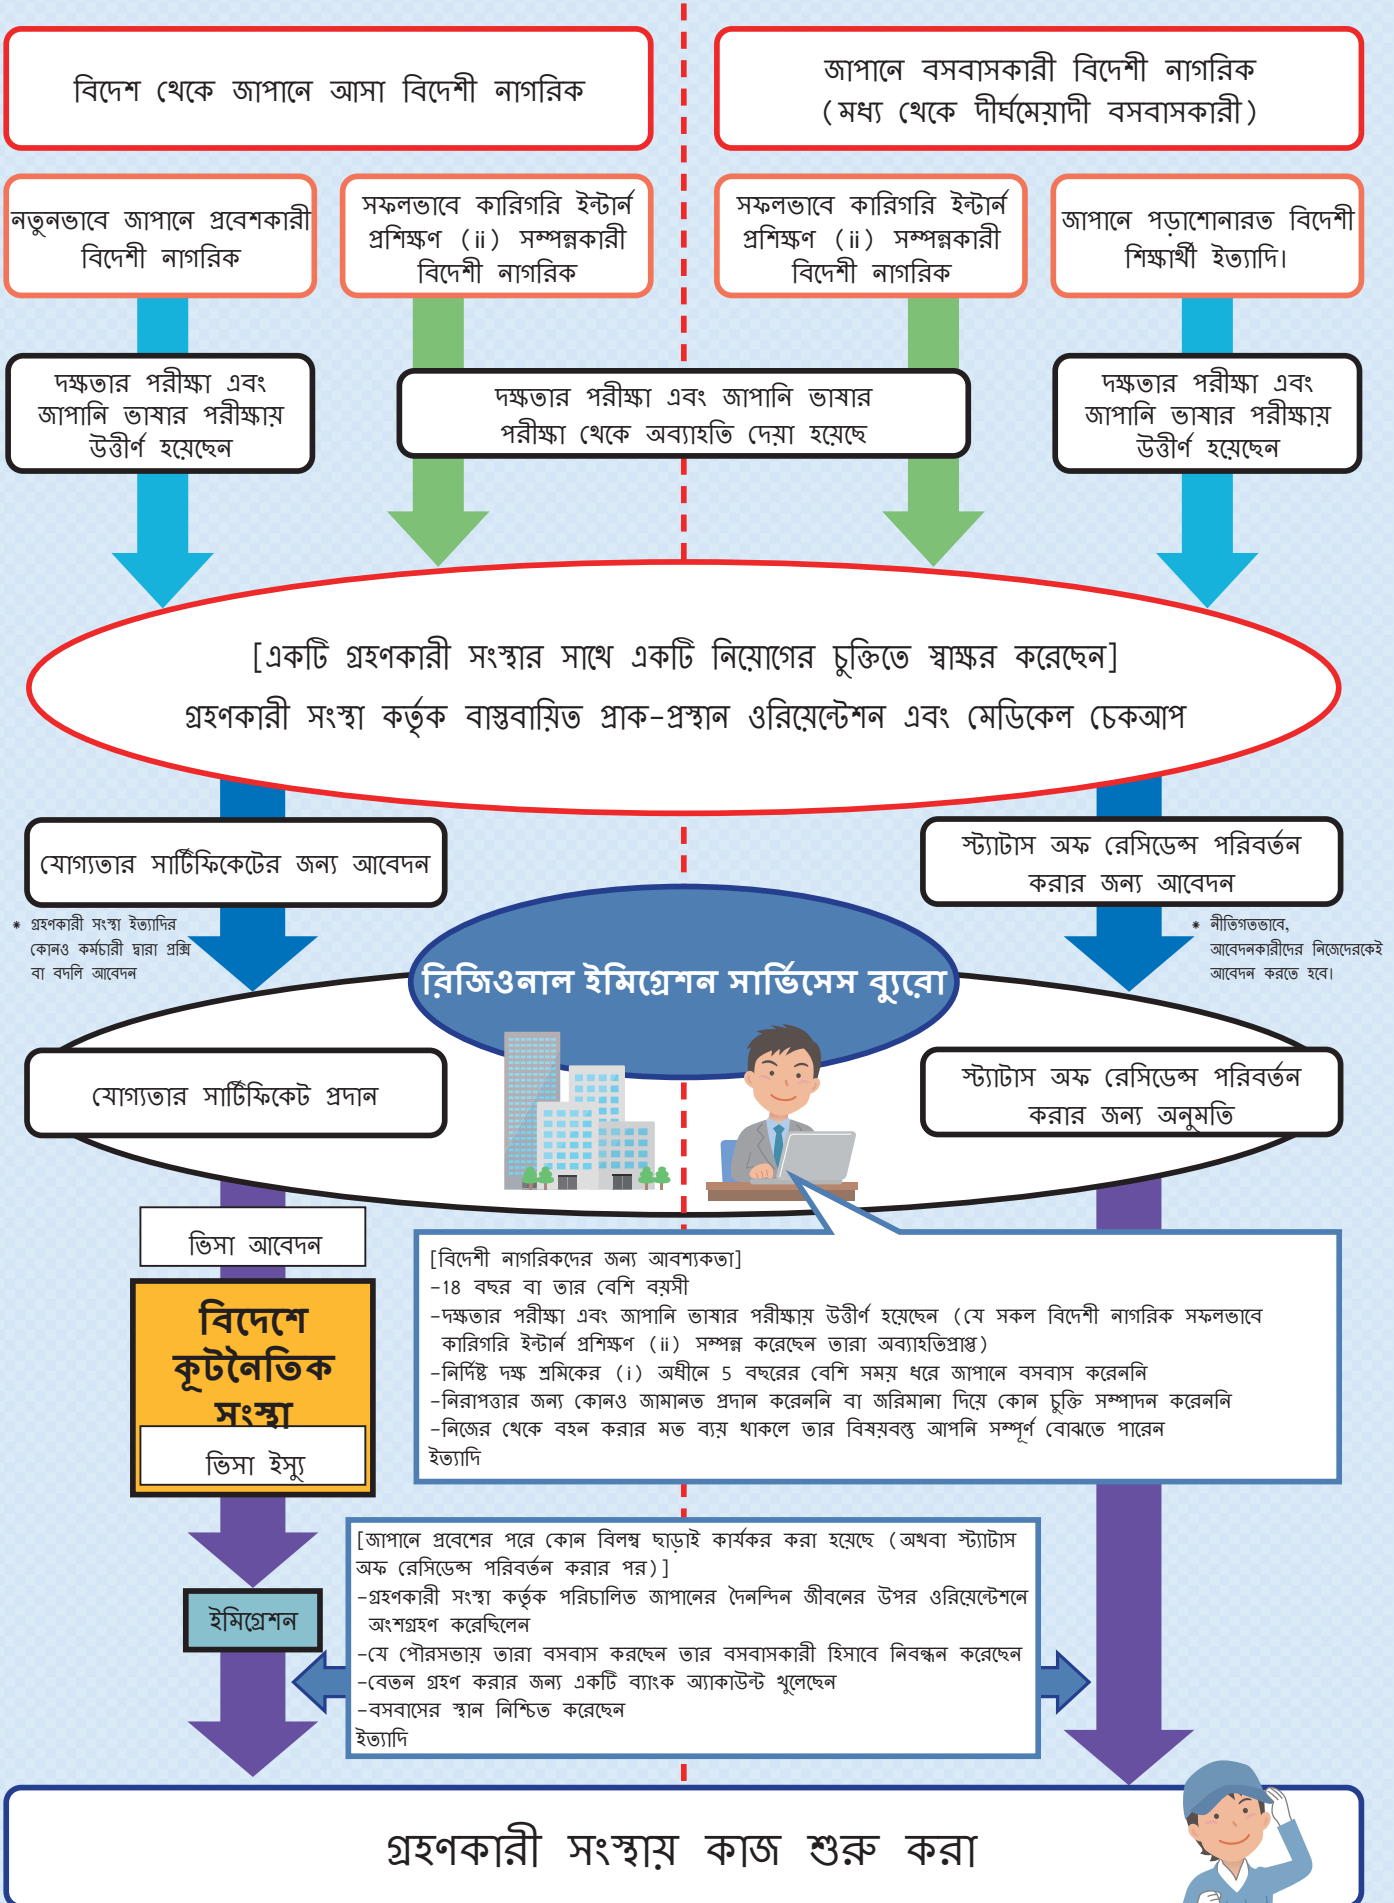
বিদেশ থেকে জাপানে আসা বিদেশী নাগরিক

জাপানে বসবাসকারী বিদেশী নাগরিক
(মধ্য থেকে দীর্ঘমেয়াদী বসবাসকারী)

নতুনভাবে জাপানে প্রবেশকারী বিদেশী নাগরিক

সফলভাবে কারিগরি ইন্টার্ন প্রশিক্ষণ (ii) সম্পন্নকারী বিদেশী নাগরিক

সফলভাবে কারিগরি ইন্টার্ন প্রশিক্ষণ (ii) সম্পন্নকারী বিদেশী নাগরিক

জাপানে পড়াশোনারত বিদেশী শিক্ষার্থী ইত্যাদি।

দক্ষতার পরীক্ষা এবং জাপানি ভাষার পরীক্ষায় উত্তীর্ণ হয়েছেন

দক্ষতার পরীক্ষা এবং জাপানি ভাষার পরীক্ষা থেকে অব্যাহতি দেয়া হয়েছে

দক্ষতার পরীক্ষা এবং জাপানি ভাষার পরীক্ষায় উত্তীর্ণ হয়েছেন

[একটি গ্রহণকারী সংস্থার সাথে একটি নিয়োগের চুক্তিতে স্বাক্ষর করেছেন]
গ্রহণকারী সংস্থা কর্তৃক বাস্তবায়িত প্রাক-প্রস্থান ওরিয়েন্টেশন এবং মেডিকেল চেকআপ

যোগ্যতার সার্টিফিকেটের জন্য আবেদন

স্ট্যাটাস অফ রেসিডেন্স পরিবর্তন করার জন্য আবেদন

* গ্রহণকারী সংস্থা ইত্যাদির কোনও কর্মচারী দ্বারা প্রক্সি বা বদলি আবেদন

* নীতিগতভাবে, আবেদনকারীদের নিজেদেরকেই আবেদন করতে হবে।

রিজিওনাল ইমিগ্রেশন সার্ভিসেস ব্যুরো

যোগ্যতার সার্টিফিকেট প্রদান

স্ট্যাটাস অফ রেসিডেন্স পরিবর্তন করার জন্য অনুমতি

ভিসা আবেদন

বিদেশে কূটনৈতিক সংস্থা

ভিসা ইস্যু

[বিদেশী নাগরিকদের জন্য আবশ্যকতা]
-18 বছর বা তার বেশি বয়সী
-দক্ষতার পরীক্ষা এবং জাপানি ভাষার পরীক্ষায় উত্তীর্ণ হয়েছেন (যে সকল বিদেশী নাগরিক সফলভাবে কারিগরি ইন্টার্ন প্রশিক্ষণ (ii) সম্পন্ন করেছেন তারা অব্যাহতিপ্রাপ্ত)
-নির্দিষ্ট দক্ষ শ্রমিকের (i) অধীনে 5 বছরের বেশি সময় ধরে জাপানে বসবাস করেননি
-নিরাপত্তার জন্য কোনও জামানত প্রদান করেননি বা জরিমানা দিয়ে কোন চুক্তি সম্পাদন করেননি
-নিজের থেকে বহন করার মত ব্যয় থাকলে তার বিষয়বস্তু আপনি সম্পূর্ণ বোঝাতে পারেন
ইত্যাদি

ইমিগ্রেশন

[জাপানে প্রবেশের পরে কোন বিলম্ব ছাড়াই কার্যকর করা হয়েছে (অথবা স্ট্যাটাস অফ রেসিডেন্স পরিবর্তন করার পর)]
-গ্রহণকারী সংস্থা কর্তৃক পরিচালিত জাপানের দৈনন্দিন জীবনের উপর ওরিয়েন্টেশনে অংশগ্রহণ করেছিলেন
-যে পৌরসভায় তারা বসবাস করছেন তার বসবাসকারী হিসাবে নিবন্ধন করেছেন
-বেতন গ্রহণ করার জন্য একটি ব্যাংক অ্যাকাউন্ট খুলেছেন
-বসবাসের স্থান নিশ্চিত করেছেন
ইত্যাদি

গ্রহণকারী সংস্থায় কাজ শুরু করা